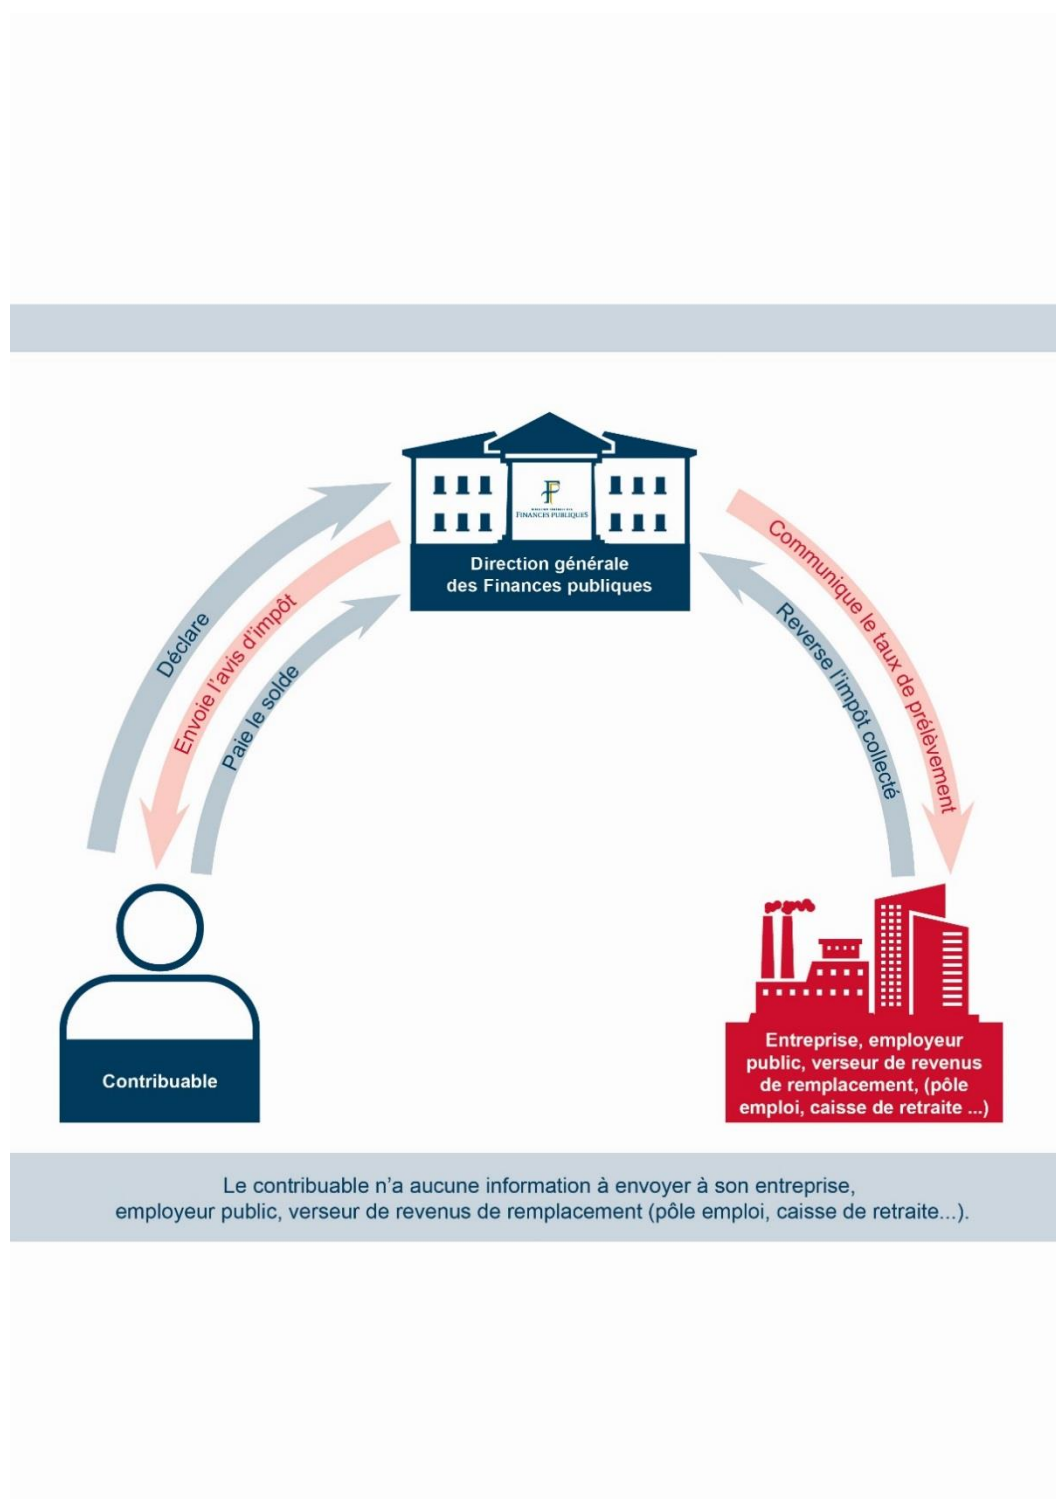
FINANCES PUBLIQUES

Direction générale des Finances publiques

Déclare

Envoie l'avis d'impôt

Paie le solde

Communique le taux de prélèvement

Reverse l'impôt collecté

Contribuable

Entreprise, employeur public, verseur de revenus de remplacement, (pôle emploi, caisse de retraite ...)

Le contribuable n'a aucune information à envoyer à son entreprise, employeur public, verseur de revenus de remplacement (pôle emploi, caisse de retraite...).